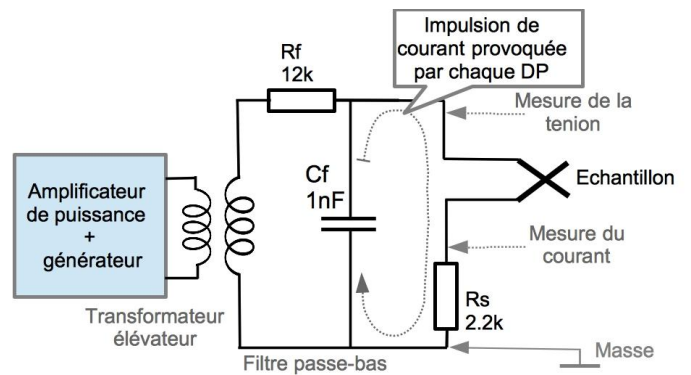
Impulsion de courant provoquée par chaque DP

Rf
12k

Mesure de la tenion

Cf
1nF

Echantillon

Amplificateur de puissance + générateur

Mesure du courant

Rs
2.2k

Transformateur élévateur

Filtre passe-bas

Masse